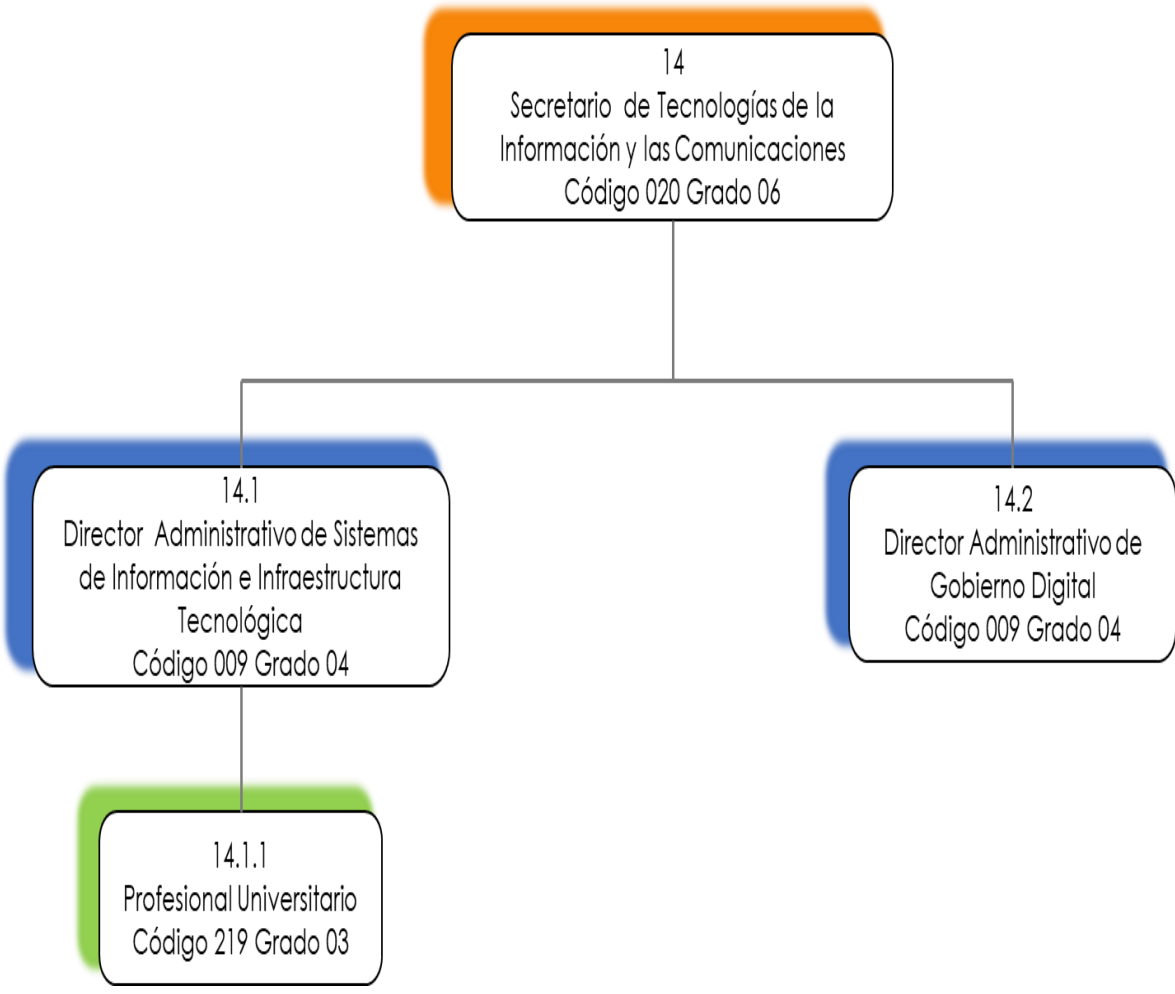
14
Secretario de Tecnologías de la Información y las Comunicaciones
Código 020 Grado 06

14.1
Director Administrativo de Sistemas de Información e Infraestructura Tecnológica
Código 009 Grado 04

14.2
Director Administrativo de Gobierno Digital
Código 009 Grado 04

14.1.1
Profesional Universitario
Código 219 Grado 03